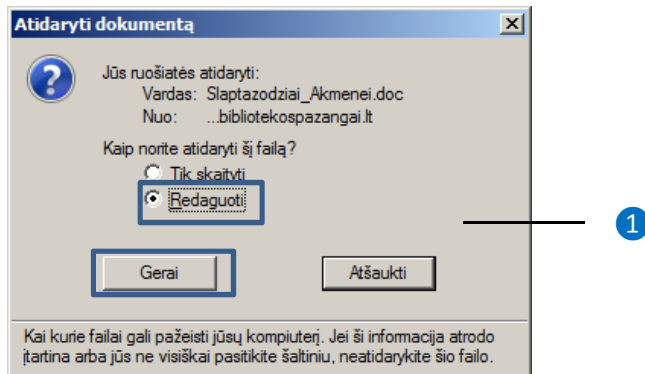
Atidaryti dokumentą

X

?

Jūs ruošiatės atidaryti:
Vardas: Slaptazodziai_Akmenei.doc
Nuo: ...bibliotekospazangai.lt

Kaip norite atidaryti šį failą?
Tik skaityti
Redaguoti

Gerai

Atšaukti

1

Kai kurie failai gali pažeisti jūsų kompiuterį. Jei ši informacija atrodo įtartina arba jūs ne visiškai pasitikite šaltiniu, neatidarykite šio failo.